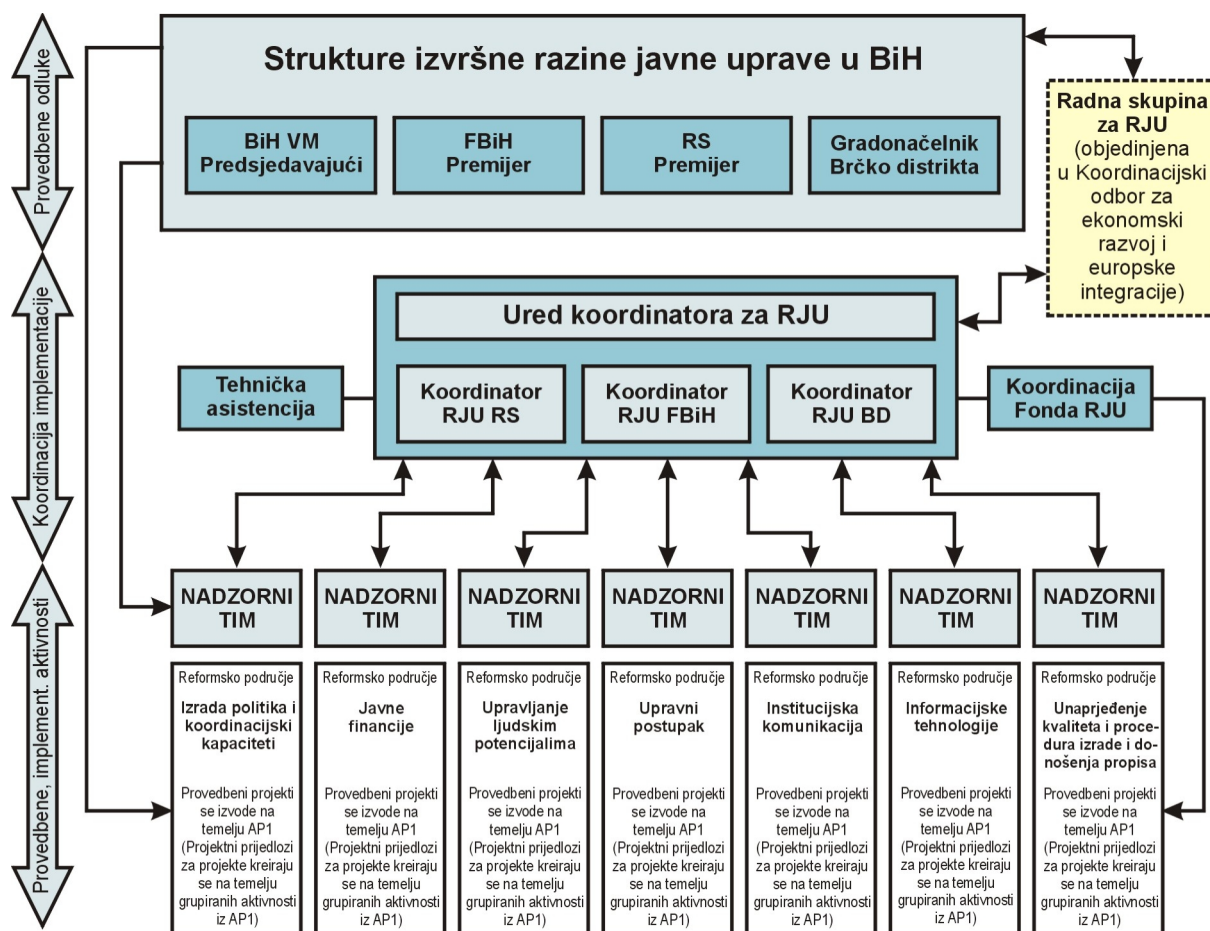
Provedbene odluke

Koordinacija implementacije

Provedbene, implement. aktivnosti

Strukture izvršne razine javne uprave u BiH

BiH VM Predsjedavajući

FBiH Premijer

RS Premijer

Gradonačelnik Brčko distrikta

Radna skupina za RJU (objedinjena u Koordinacijski odbor za ekonomski razvoj i europske integracije)

Ured koordinatora za RJU

Tehnička asistencija

Koordinator RJU RS

Koordinator RJU FBiH

Koordinator RJU BD

Koordinacija Fonda RJU

NADZORNI TIM

NADZORNI TIM

NADZORNI TIM

NADZORNI TIM

NADZORNI TIM

NADZORNI TIM

NADZORNI TIM

Reformsko područje
Izrada politika i koordinacijski kapaciteti
Provedbeni projekti se izvode na temelju AP1 (Projektni prijedlozi za projekte kreiraju se na temelju grupiranih aktivnosti iz AP1)

Reformsko područje
Javne financije
Provedbeni projekti se izvode na temelju AP1 (Projektni prijedlozi za projekte kreiraju se na temelju grupiranih aktivnosti iz AP1)

Reformsko područje
Upravljanje ljudskim potencijalima
Provedbeni projekti se izvode na temelju AP1 (Projektni prijedlozi za projekte kreiraju se na temelju grupiranih aktivnosti iz AP1)

Reformsko područje
Upravni postupak
Provedbeni projekti se izvode na temelju AP1 (Projektni prijedlozi za projekte kreiraju se na temelju grupiranih aktivnosti iz AP1)

Reformsko područje
Institucijska komunikacija
Provedbeni projekti se izvode na temelju AP1 (Projektni prijedlozi za projekte kreiraju se na temelju grupiranih aktivnosti iz AP1)

Reformsko područje
Informacijske tehnologije
Provedbeni projekti se izvode na temelju AP1 (Projektni prijedlozi za projekte kreiraju se na temelju grupiranih aktivnosti iz AP1)

Reformsko područje
Unaprjeđenje kvaliteta i procedura izrade i donošenja propisa
Provedbeni projekti se izvode na temelju AP1 (Projektni prijedlozi za projekte kreiraju se na temelju grupiranih aktivnosti iz AP1)